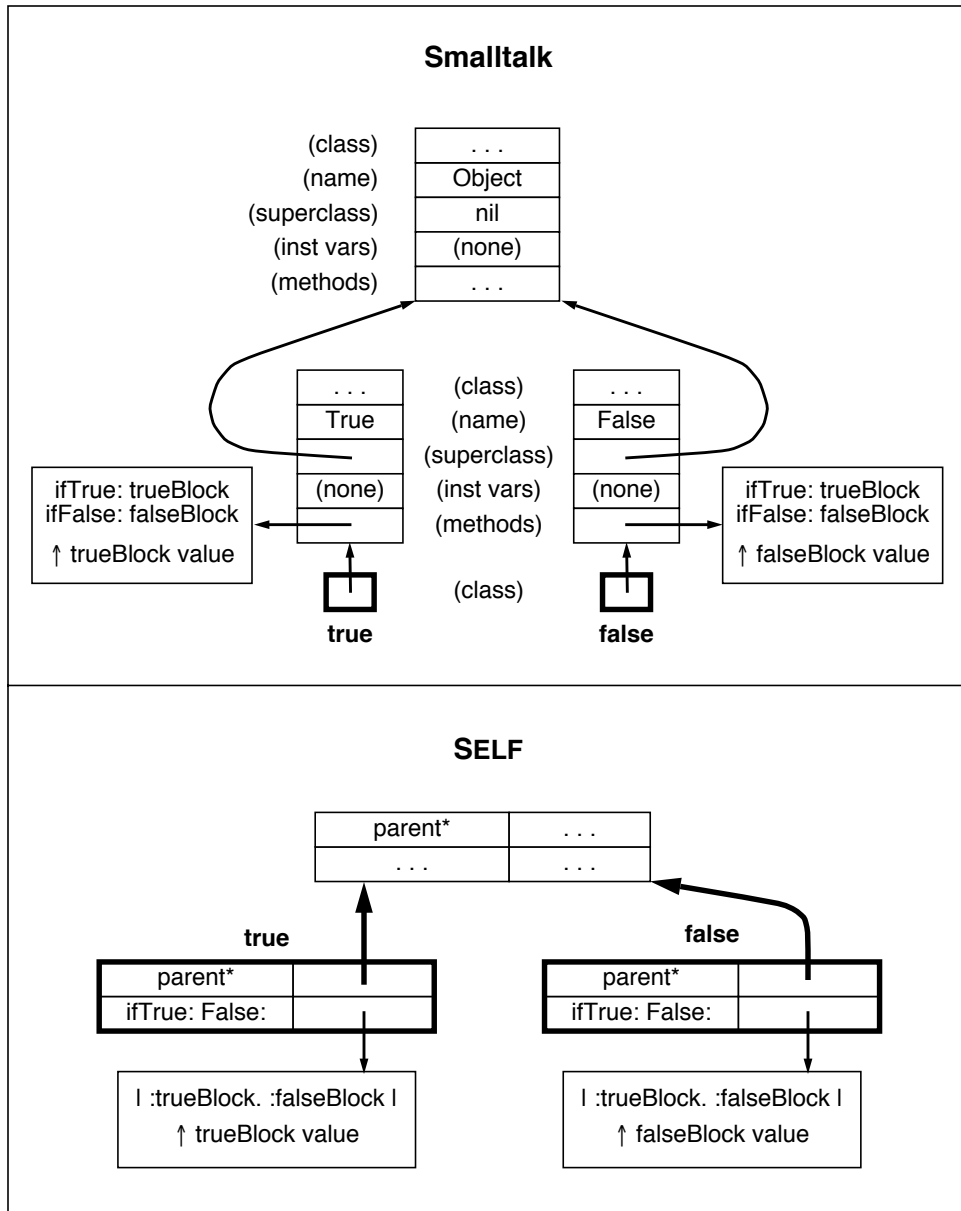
Smalltalk

(class) . . .
(name) Object
(superclass) nil
(inst vars) (none)
(methods) . . .

. . . (class) . . .
True (name) False
(superclass)
(none) (inst vars) (none)
(methods)

ifTrue: trueBlock
ifFalse: falseBlock
↑ trueBlock value

ifTrue: trueBlock
ifFalse: falseBlock
↑ falseBlock value

(class)

true

false

SELF

| parent* | . . . |
|---|---|
| . . . | . . . |

true

| parent* | |
|---|---|
| ifTrue: False: | |

false

| parent* | |
|---|---|
| ifTrue: False: | |

| :trueBlock. :falseBlock |
↑ trueBlock value

| :trueBlock. :falseBlock |
↑ falseBlock value